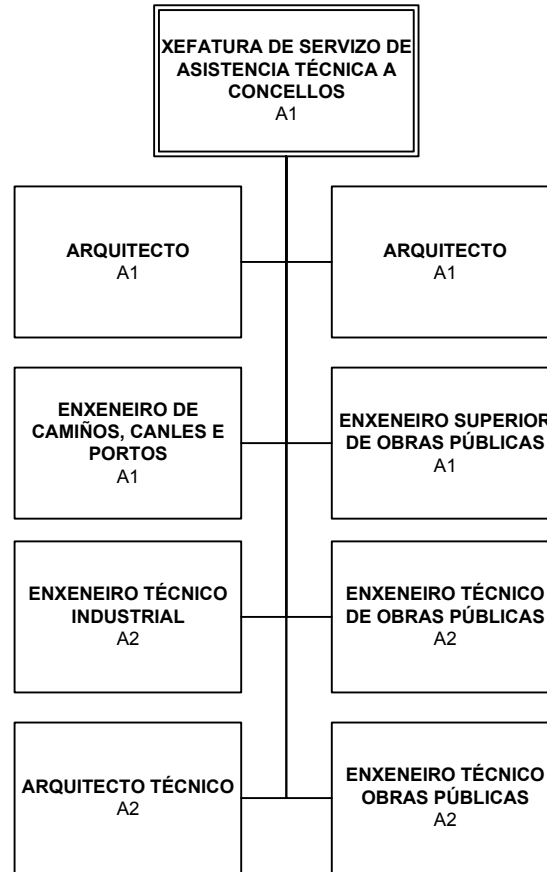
XEFATURA DE SERVIZO DE ASISTENCIA TÉCNICA A CONCELLOS
A1

ARQUITECTO
A1

ARQUITECTO
A1

ENXENEIRO DE CAMIÑOS, CANLES E PORTOS
A1

ENXENEIRO SUPERIOR DE OBRAS PÚBLICAS
A1

ENXENEIRO TÉCNICO INDUSTRIAL
A2

ENXENEIRO TÉCNICO DE OBRAS PÚBLICAS
A2

ARQUITECTO TÉCNICO
A2

ENXENEIRO TÉCNICO OBRAS PÚBLICAS
A2